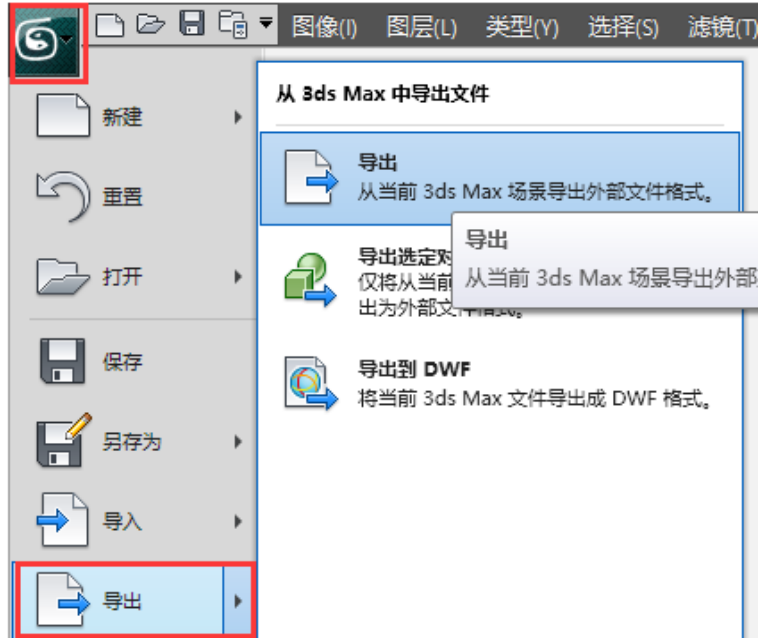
图像(I) 图层(L) 类型(Y) 选择(S) 滤镜(T

新建
重置
打开
保存
另存为
导入
导出

从 3ds Max 中导出文件

导出
从当前 3ds Max 场景导出外部文件格式。

导出选定对
仅将从当前
出为外部文件格式。

导出
从当前 3ds Max 场景导出外部

导出到 DWF
将当前 3ds Max 文件导出成 DWF 格式。